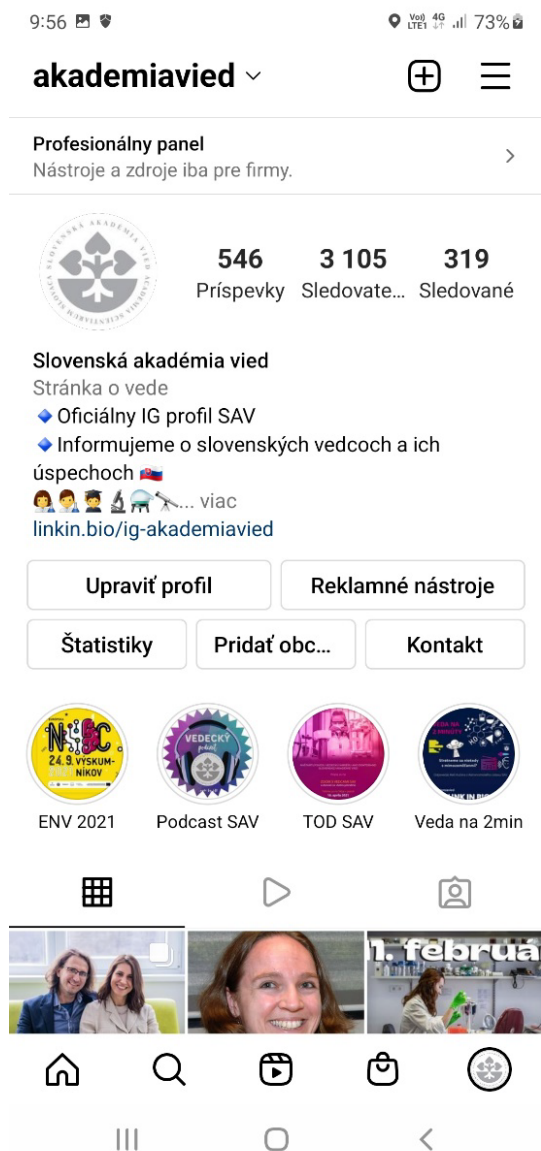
9:56

Vo) LTE1 4G 73%

akademiavied

Profesionálny panel
Nástroje a zdroje iba pre firmy.

SLOVENSKÁ AKADÉMIA VIED

546
Príspevky

3 105
Sledovate...

319
Sledované

Slovenská akadémia vied
Stránka o vede
🔹Oficiálny IG profil SAV
🔹Informujeme o slovenských vedcoch a ich úspechoch 🇸🇰
👩‍🔬👨‍🔬👨‍🎓🔬⚗️🔭... viac
linkin.bio/ig-akademiavied

Upraviť profil

Reklamné nástroje

Štatistiky

Pridať obc...

Kontakt

N C 24. 9. VÝSKUM- NÍKOV

VEDECKÝ podcast

ENV 2021

Podcast SAV

TOD SAV

Veda na 2min

1. februá